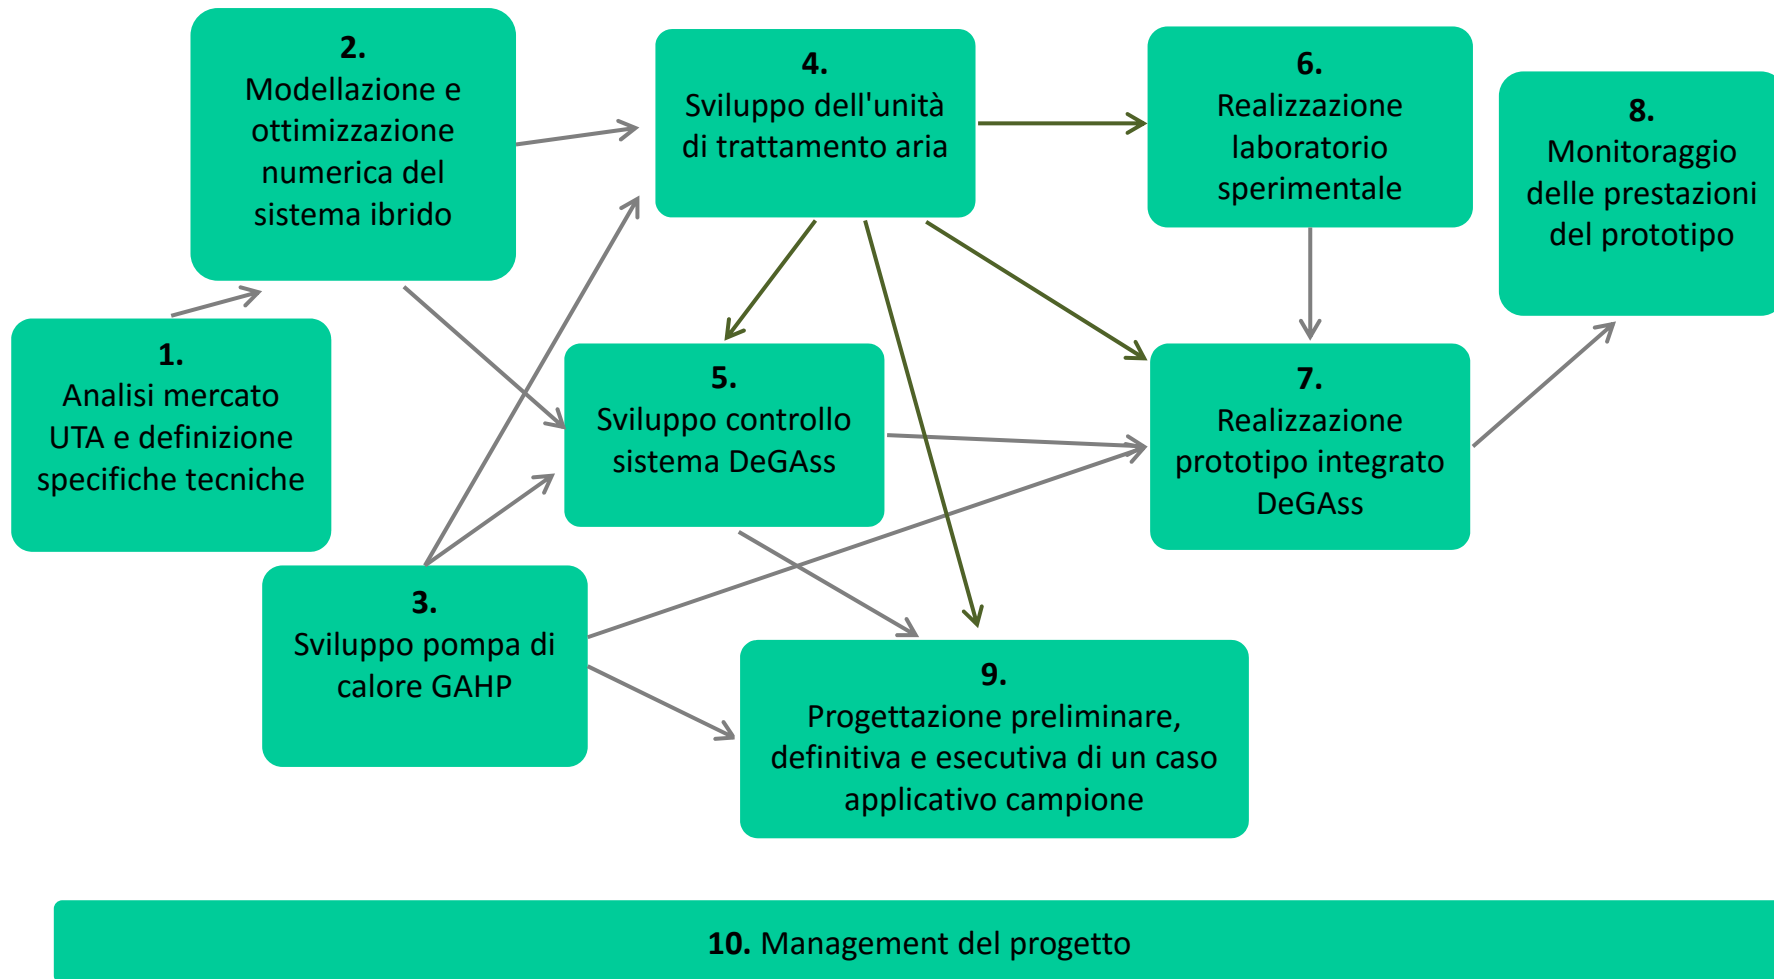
1.
Analisi mercato UTA e definizione specifiche tecniche

2.
Modellazione e ottimizzazione numerica del sistema ibrido

3.
Sviluppo pompa di calore GAHP

4.
Sviluppo dell'unità di trattamento aria

5.
Sviluppo controllo sistema DeGAss

6.
Realizzazione laboratorio sperimentale

7.
Realizzazione prototipo integrato DeGAss

8.
Monitoraggio delle prestazioni del prototipo

9.
Progettazione preliminare, definitiva e esecutiva di un caso applicativo campione

10. Management del progetto